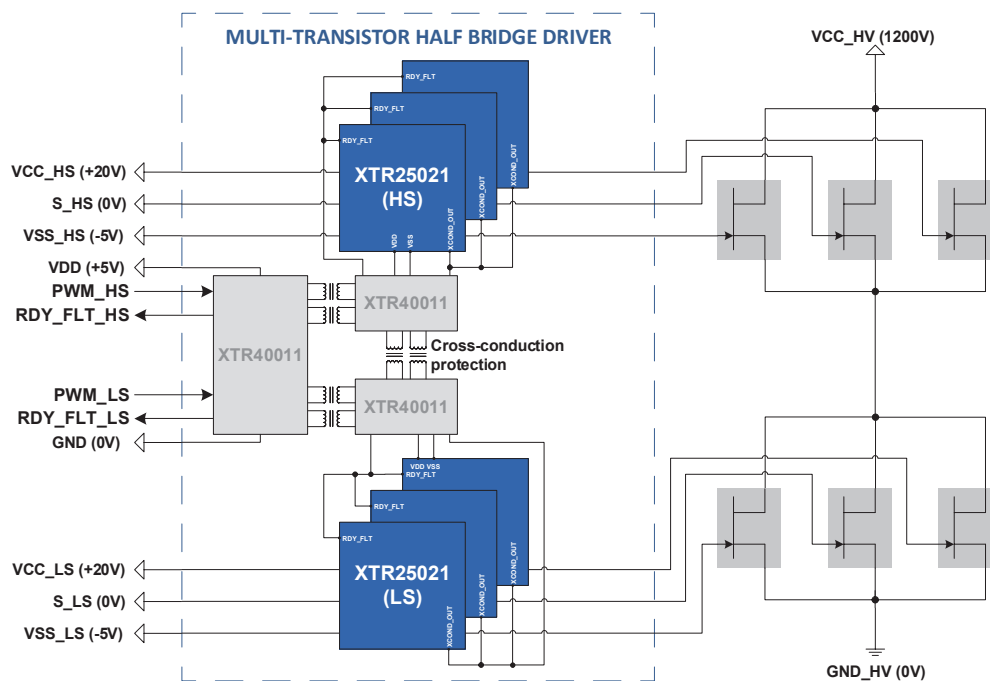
MULTI-TRANSISTOR HALF BRIDGE DRIVER

VCC_HV (1200V)

RDY_FLT
RDY_FLT
RDY_FLT

XTR25021
(HS)

XCOND_OUT
XCOND_OUT
XCOND_OUT
VDD
VSS

VCC_HS (+20V)
S_HS (0V)
VSS_HS (-5V)
VDD (+5V)
PWM_HS
RDY_FLT_HS

XTR40011

XTR40011

Cross-conduction protection

PWM_LS
RDY_FLT_LS
GND (0V)

XTR40011

VDD VSS
RDY_FLT
RDY_FLT
RDY_FLT

XTR25021
(LS)

XCOND_OUT
XCOND_OUT
XCOND_OUT

VCC_LS (+20V)
S_LS (0V)
VSS_LS (-5V)

GND_HV (0V)